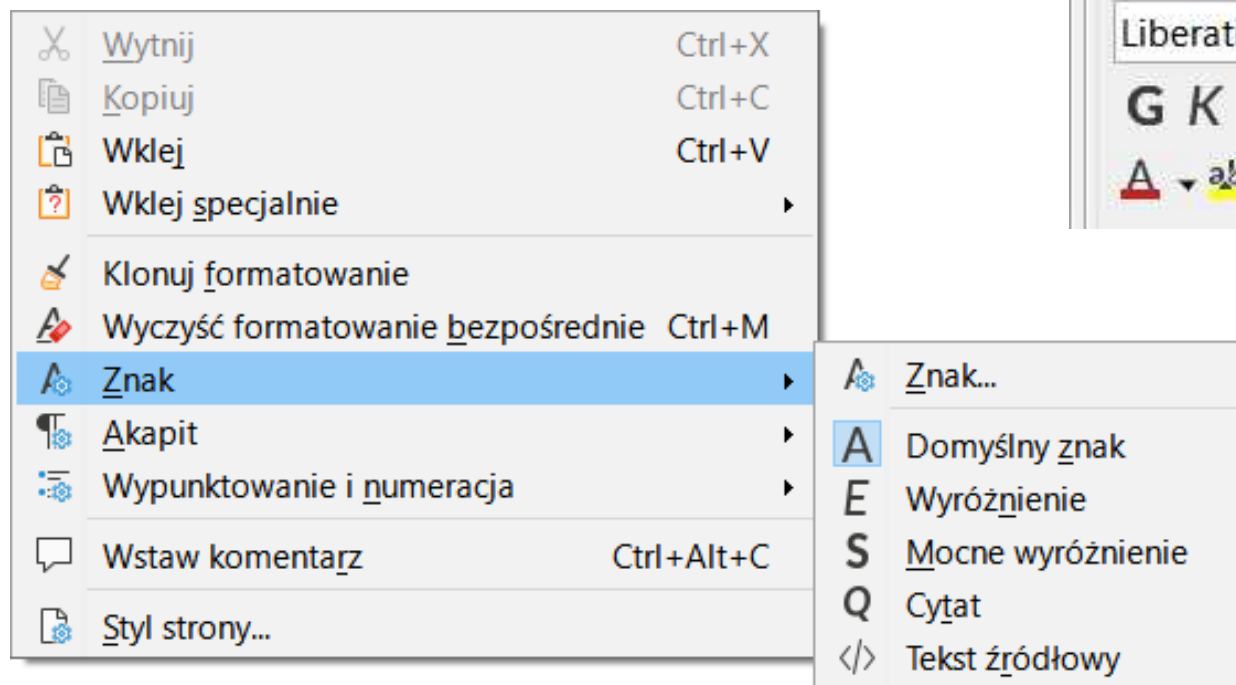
Liberat
G K
A

Wytnij Ctrl+X
Kopiuj Ctrl+C
Wklej Ctrl+V
Wklej specjalnie
Klonuj formatowanie
Wyczyść formatowanie bezpośrednie Ctrl+M
Znak
Akapit
Wypunktowanie i numeracja
Wstaw komentarz Ctrl+Alt+C
Styl strony...

Znak...
A Domyślny znak
E Wyróżnienie
S Mocne wyróżnienie
Q Cytat
</> Tekst źródłowy